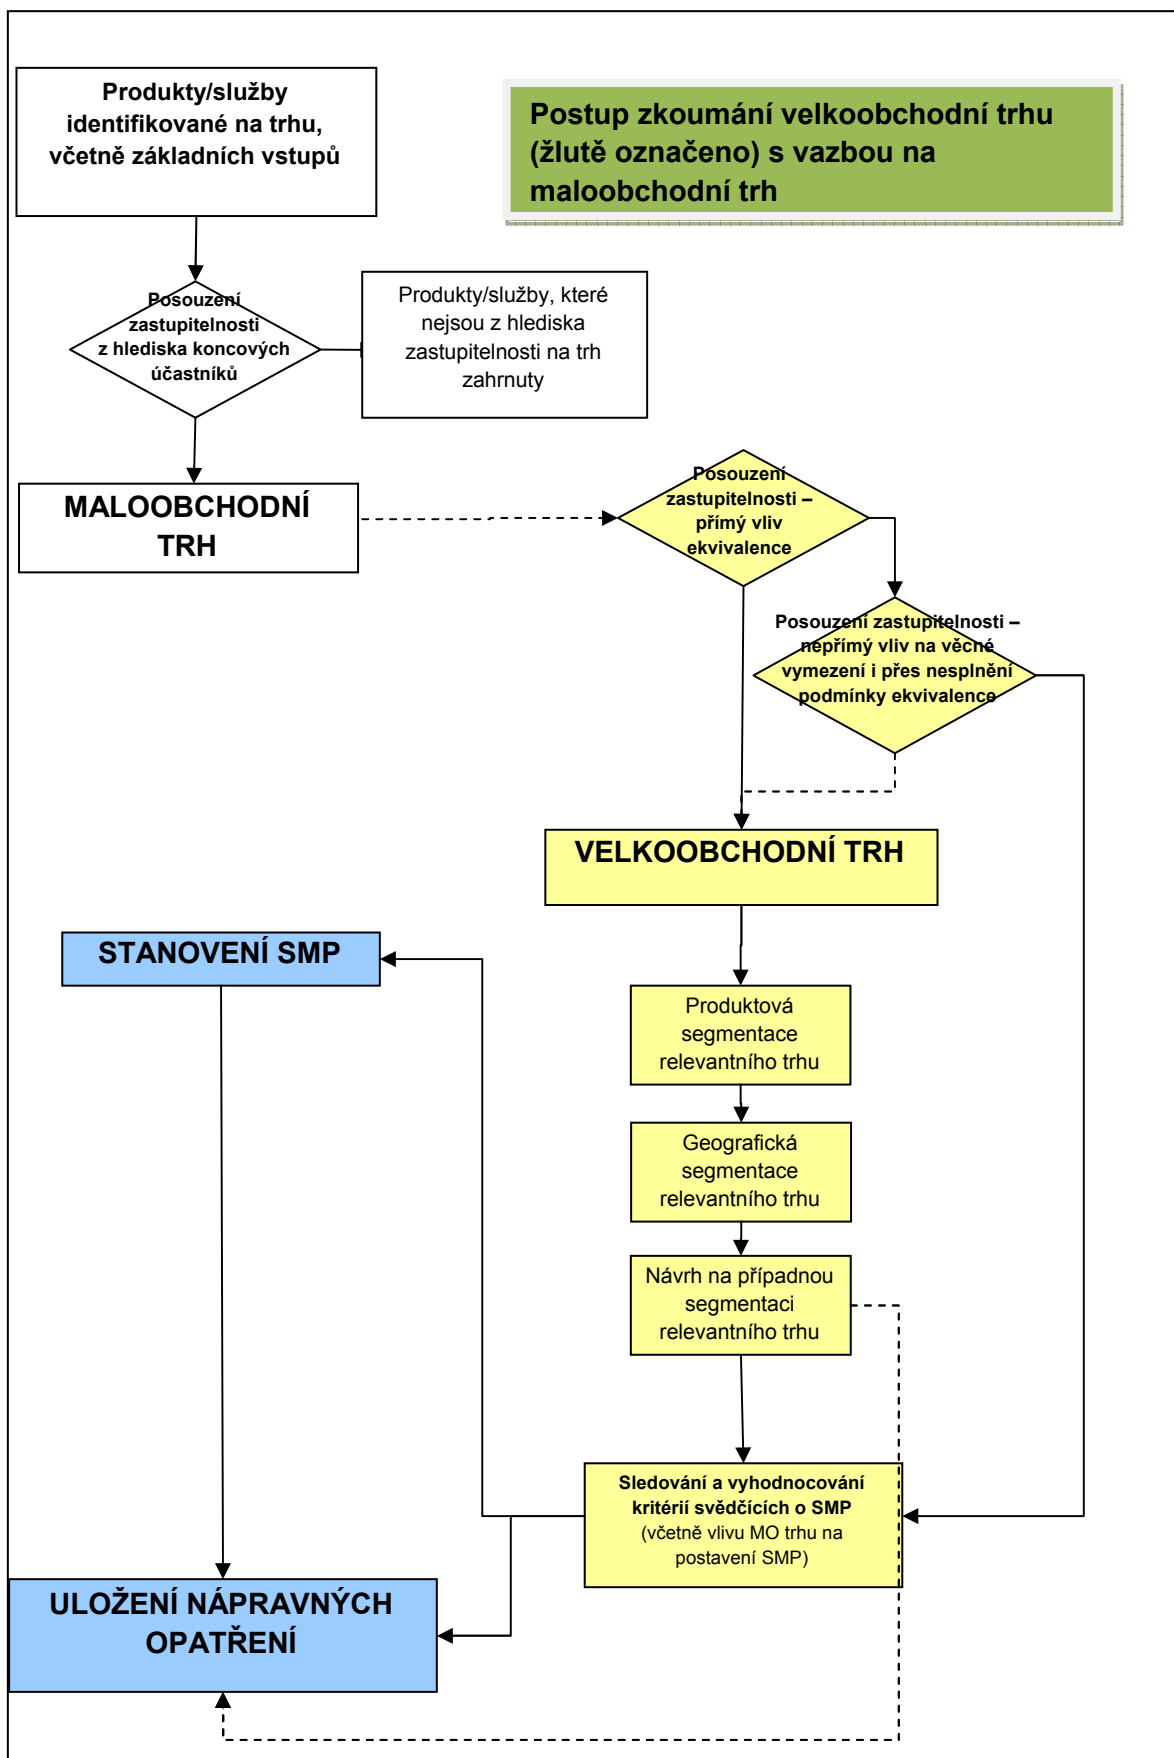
Produkty/služby identifikované na trhu, včetně základních vstupů

Postup zkoumání velkoobchodní trhu (žlutě označeno) s vazbou na maloobchodní trh

Posouzení zastupitelnosti z hlediska koncových účastníků

Produkty/služby, které nejsou z hlediska zastupitelnosti na trh zahrnuty

MALOOBCHODNÍ TRH

Posouzení zastupitelnosti – přímý vliv ekvivalence

Posouzení zastupitelnosti – nepřímý vliv na věcné vymezení i přes nesplnění podmínky ekvivalence

VELKOOBCHODNÍ TRH

STANOVENÍ SMP

Produktová segmentace relevantního trhu

Geografická segmentace relevantního trhu

Návrh na případnou segmentaci relevantního trhu

Sledování a vyhodnocování kritérií svědčících o SMP (včetně vlivu MO trhu na postavení SMP)

ULOŽENÍ NÁPRAVNÝCH OPATŘENÍ